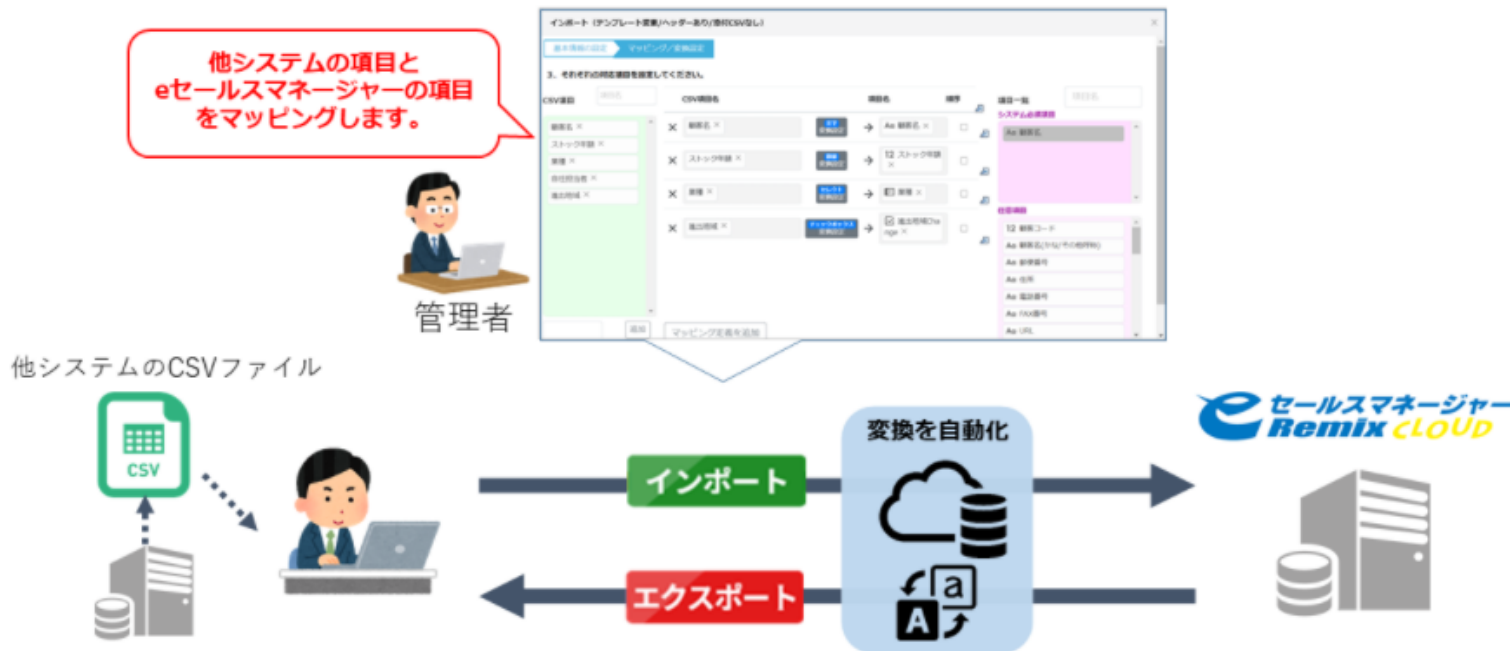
他システムの項目と
eセールスマネージャーの項目
をマッピングします。

インポート（テンプレート変更/ヘッダーあり/添付CSVなし）

基本情報の設定　マッピング/変換設定

3．それぞれの対応項目を設定してください。

CSV項目　CSV項目名　項目名　項目一覧

システム必須項目

任意項目

顧客名
ストック年額
業種
担当部署
進出地域

12 ストック年額
Aa 顧客名
12 顧客コード
Aa 顧客名（カナ）
Aa 郵便番号
Aa 住所
Aa 電話番号
Aa FAX番号
Aa URL

追加　マッピング定義を追加

管理者

他システムのCSVファイル

CSV

インポート

エクスポート

変換を自動化

a
A

セールスマネージャー
Remix CLOUD